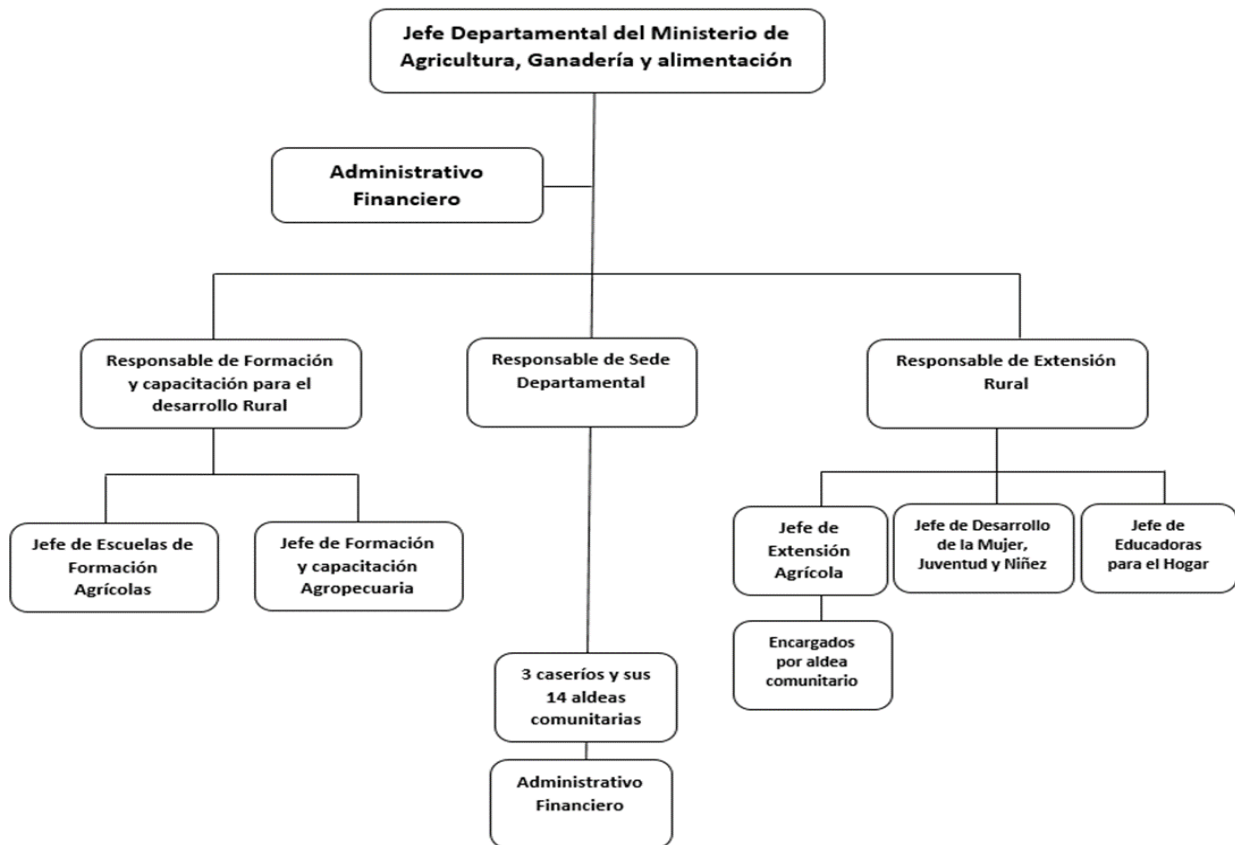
Jefe Departamental del Ministerio de Agricultura, Ganadería y alimentación

Administrativo Financiero

Responsable de Formación y capacitación para el desarrollo Rural

Responsable de Sede Departamental

Responsable de Extensión Rural

Jefe de Escuelas de Formación Agrícolas

Jefe de Formación y capacitación Agropecuaria

Jefe de Extensión Agrícola

Jefe de Desarrollo de la Mujer, Juventud y Niñez

Jefe de Educadoras para el Hogar

Encargados por aldea comunitario

3 caseríos y sus 14 aldeas comunitarias

Administrativo Financiero